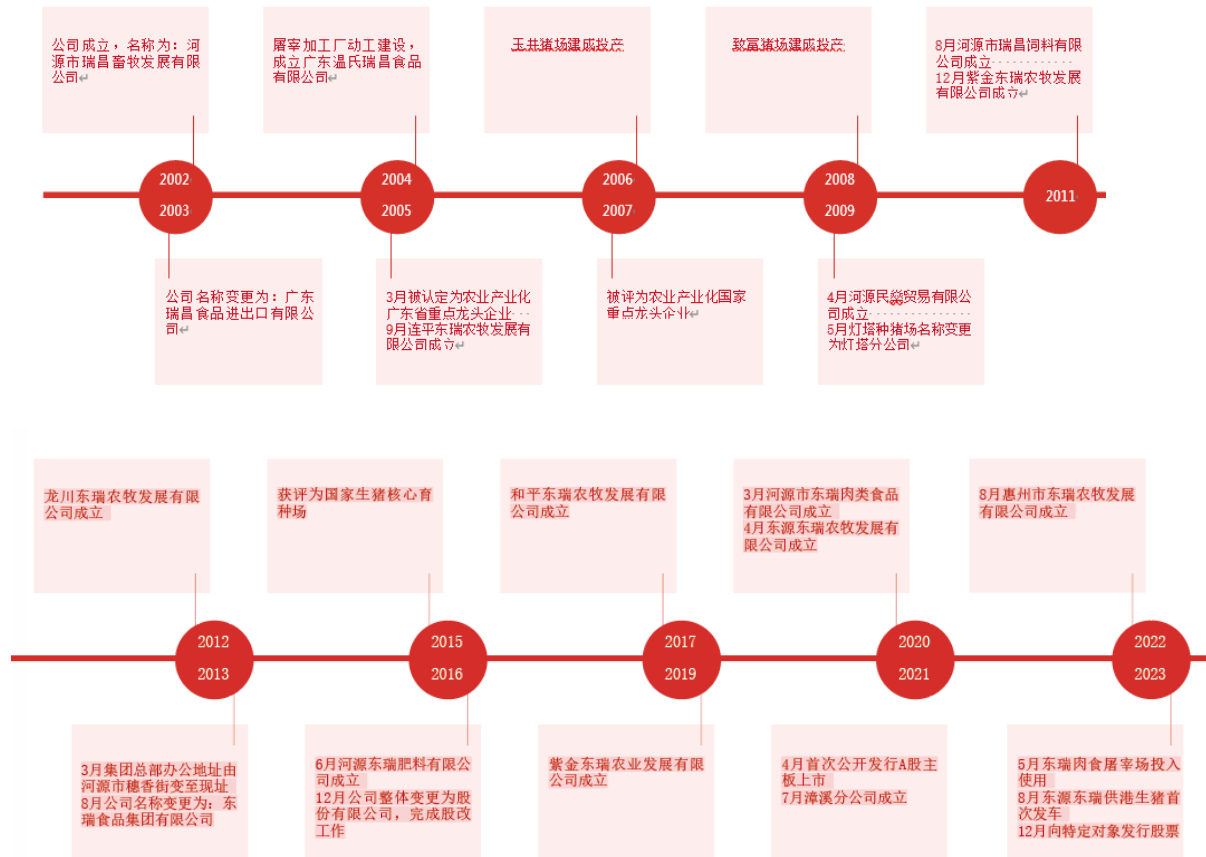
公司成立，名称为：河源市瑞昌畜牧发展有限公司

屠宰加工厂动工建设，成立广东温氏瑞昌食品有限公司

玉井猪场建成投产

致富猪场建成投产

8月河源市瑞昌饲料有限公司成立
12月紫金东瑞农牧发展有限公司成立

2002
2003

2004
2005

2006
2007

2008
2009

2011

公司名称变更为：广东瑞昌食品进出口有限公司

3月被认定为农业产业化广东省重点龙头企业
9月连平东瑞农牧发展有限公司成立

被评为农业产业化国家重点龙头企业

4月河源民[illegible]贸易有限公司成立
5月灯塔种猪场名称变更为灯塔分公司

龙川东瑞农牧发展有限公司成立

获评为国家生猪核心育种场

和平东瑞农牧发展有限公司成立

3月河源市东瑞肉类食品有限公司成立
4月东源东瑞农牧发展有限公司成立

8月惠州市东瑞农牧发展有限公司成立

2012
2013

2015
2016

2017
2019

2020
2021

2022
2023

3月集团总部办公地址由河源市穗香街变至现址
8月公司名称变更为：东瑞食品集团有限公司

6月河源东瑞肥料有限公司成立
12月公司整体变更为股份有限公司，完成股改工作

紫金东瑞农业发展有限公司成立

4月首次公开发行A股主板上市
7月漳溪分公司成立

5月东瑞肉食屠宰场投入使用
8月东源东瑞供港生猪首次发车
12月向特定对象发行股票